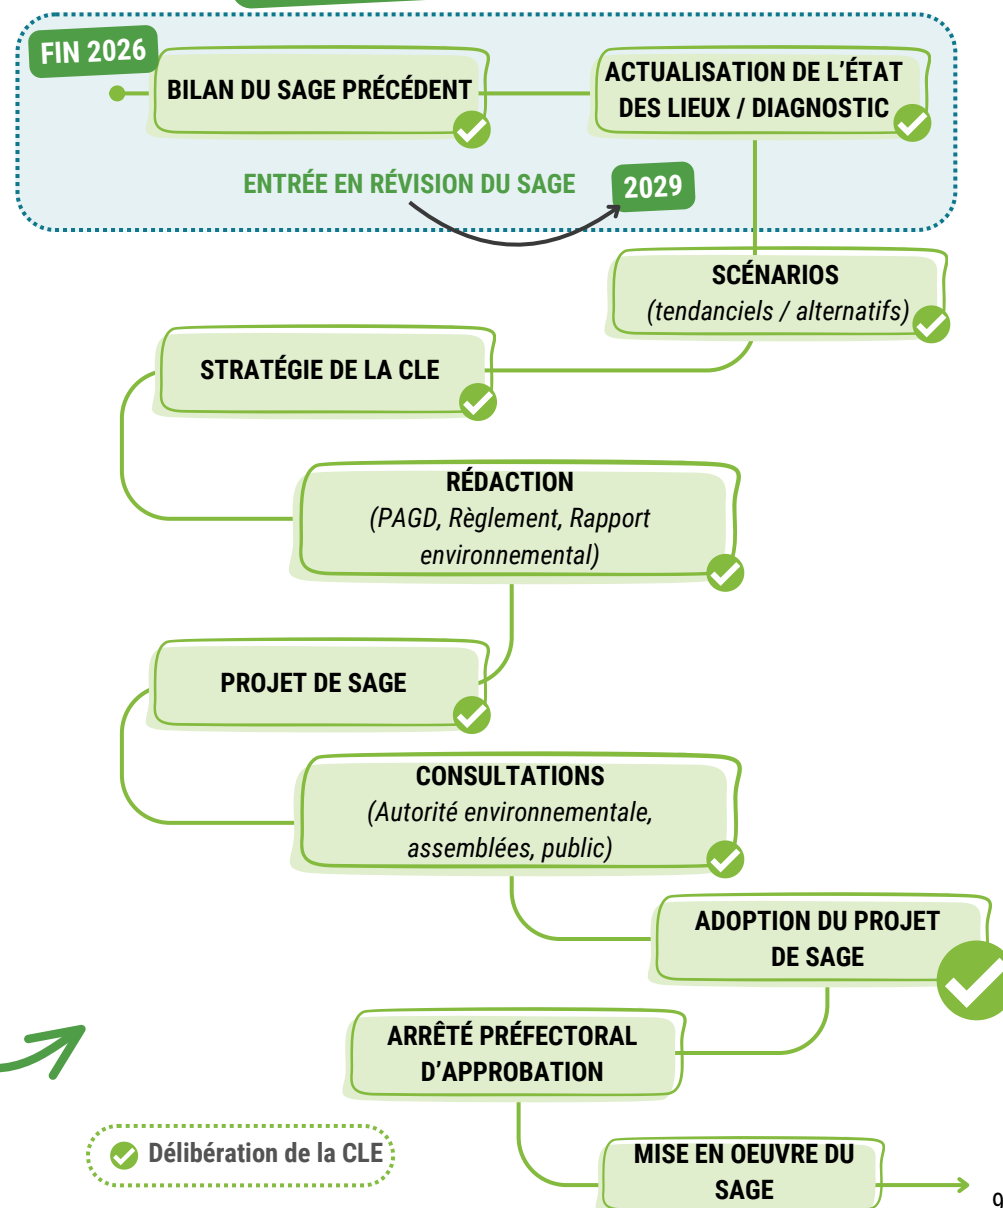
FIN 2026

BILAN DU SAGE PRÉCÉDENT

ACTUALISATION DE L'ÉTAT DES LIEUX / DIAGNOSTIC

ENTRÉE EN RÉVISION DU SAGE

2029

SCÉNARIOS
(tendanciels / alternatifs)

STRATÉGIE DE LA CLE

RÉDACTION
(PAGD, Règlement, Rapport environnemental)

PROJET DE SAGE

CONSULTATIONS
(Autorité environnementale, assemblées, public)

ADOPTION DU PROJET DE SAGE

ARRÊTÉ PRÉFECTORAL D'APPROBATION

Délibération de la CLE

MISE EN OEUVRE DU SAGE

9